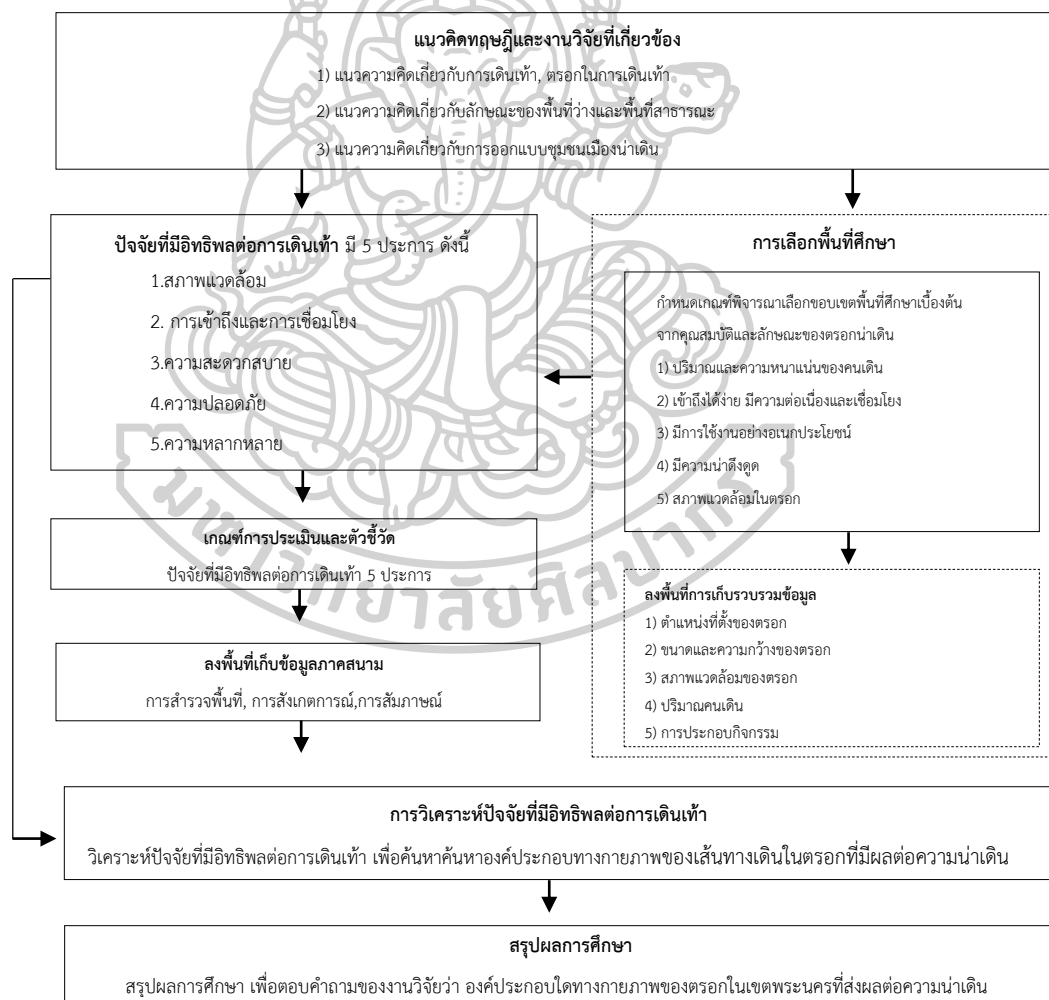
แนวคิดทฤษฎีและงานวิจัยที่เกี่ยวข้อง

1) แนวความคิดเกี่ยวกับการเดินเท้า, ตรอกในการเดินเท้า

2) แนวความคิดเกี่ยวกับลักษณะของพื้นที่ว่างและพื้นที่สาธารณะ

3) แนวความคิดเกี่ยวกับการออกแบบชุมชนเมืองน่าเดิน

ปัจจัยที่มีอิทธิพลต่อการเดินเท้า มี 5 ประการ ดังนี้

1.สภาพแวดล้อม

2. การเข้าถึงและการเชื่อมโยง

3.ความสะดวกสบาย

4.ความปลอดภัย

5.ความหลากหลาย

เกณฑ์การประเมินและตัวชี้วัด

ปัจจัยที่มีอิทธิพลต่อการเดินเท้า 5 ประการ

ลงพื้นที่เก็บข้อมูลภาคสนาม

การสำรวจพื้นที่, การสังเกตการณ์,การสัมภาษณ์

การเลือกพื้นที่ศึกษา

กำหนดเกณฑ์พิจารณาเลือกขอบเขตพื้นที่ศึกษาเบื้องต้น จากคุณสมบัติและลักษณะของตรอกน่าเดิน

1) ปริมาณและความหนาแน่นของคนเดิน

2) เข้าถึงได้ง่าย มีความต่อเนื่องและเชื่อมโยง

3) มีการใช้งานอย่างอเนกประโยชน์

4) มีความน่าดึงดูด

5) สภาพแวดล้อมในตรอก

ลงพื้นที่การเก็บรวบรวมข้อมูล

1) ตำแหน่งที่ตั้งของตรอก

2) ขนาดและความกว้างของตรอก

3) สภาพแวดล้อมของตรอก

4) ปริมาณคนเดิน

5) การประกอบกิจกรรม

การวิเคราะห์ปัจจัยที่มีอิทธิพลต่อการเดินเท้า

วิเคราะห์ปัจจัยที่มีอิทธิพลต่อการเดินเท้า เพื่อค้นหาค้นหาองค์ประกอบทางกายภาพของเส้นทางเดินในตรอกที่มีผลต่อความน่าเดิน

สรุปผลการศึกษา

สรุปผลการศึกษา เพื่อตอบคำถามของงานวิจัยว่า องค์ประกอบใดทางกายภาพของตรอกในเขตพระนครที่ส่งผลต่อความน่าเดิน